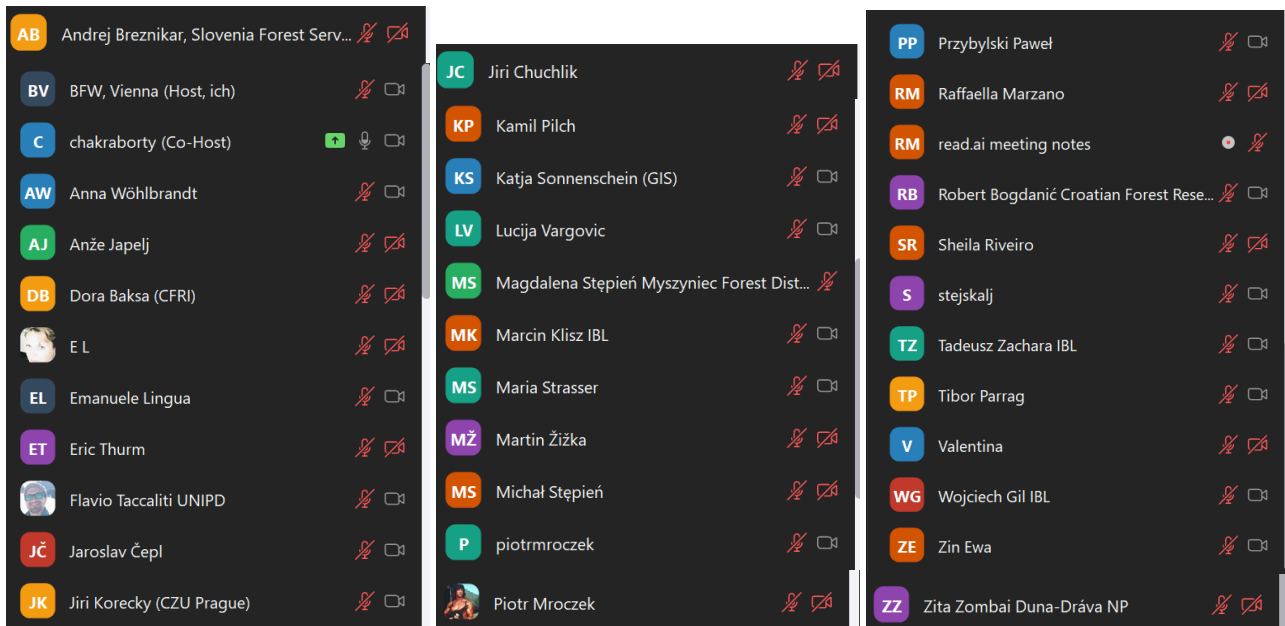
AB Andrej Breznikar, Slovenia Forest Serv...

BV BFW, Vienna (Host, ich)

C chakraborty (Co-Host)

AW Anna Wöhlbrandt

AJ Anže Japelj

DB Dora Baksa (CFRI)

E L

EL Emanuele Lingua

ET Eric Thurm

Flavio Taccaliti UNIPD

JČ Jaroslav Čepl

JK Jiri Korecky (CZU Prague)

JC Jiri Chuchlik

KP Kamil Pilch

KS Katja Sonnenschein (GIS)

LV Lucija Vargovic

MS Magdalena Stępień Myszyniec Forest Dist...

MK Marcin Klisz IBL

MS Maria Strasser

MŽ Martin Žižka

MS Michał Stępień

P piotrmroczek

Piotr Mroczek

PP Przybylski Paweł

RM Raffaella Marzano

RM read.ai meeting notes

RB Robert Bogdanić Croatian Forest Rese...

SR Sheila Riveiro

S stejskalj

TZ Tadeusz Zachara IBL

TP Tibor Parrag

V Valentina

WG Wojciech Gil IBL

ZE Zin Ewa

ZZ Zita Zombai Duna-Dráva NP